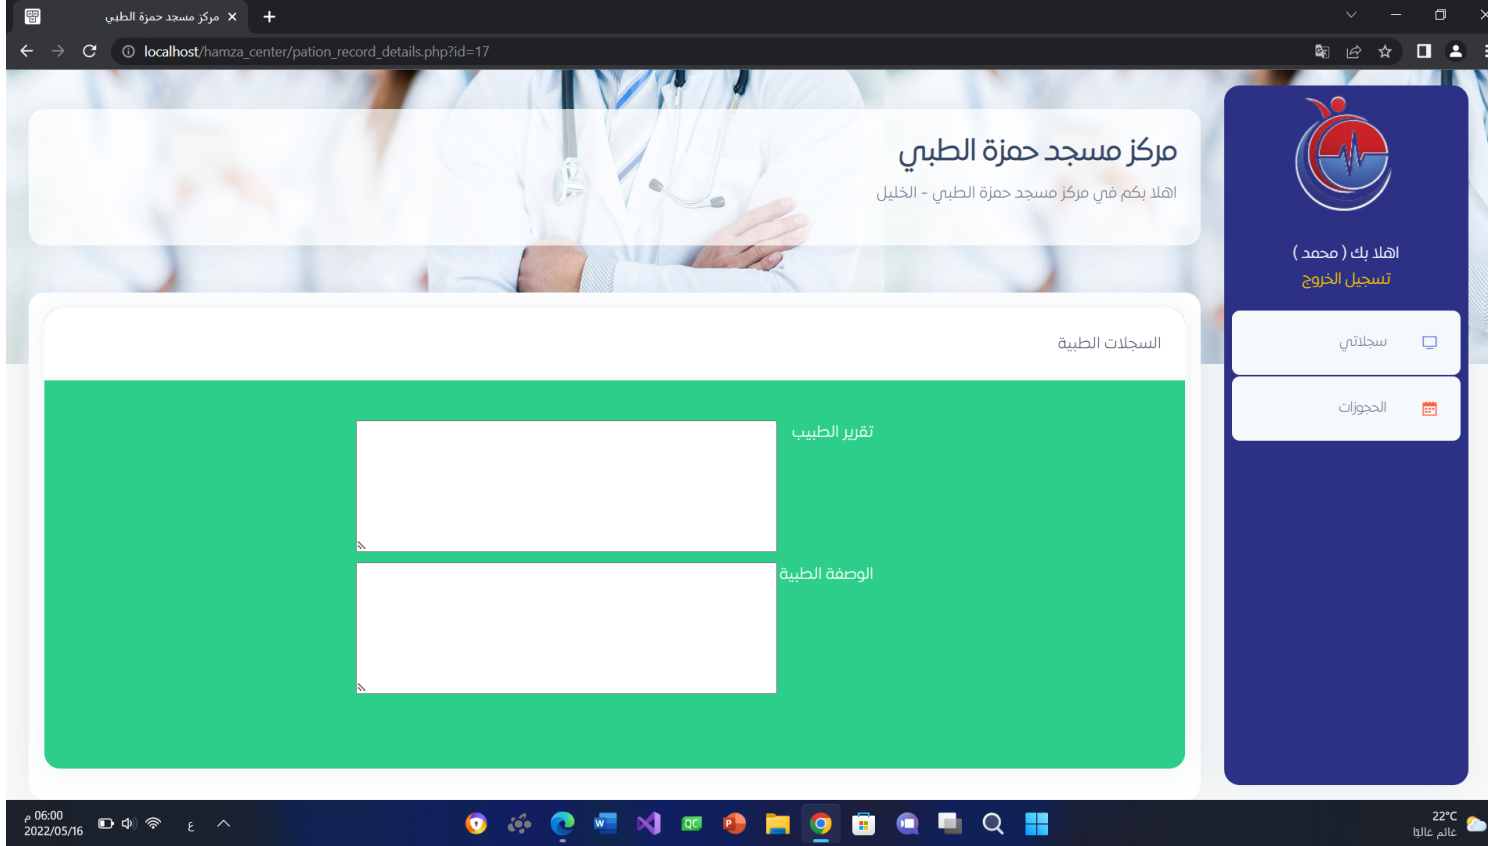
مركز مسجد حمزة الطبي ×

localhost/hamza_center/pation_record_details.php?id=17

مركز مسجد حمزة الطبي
اهلا بكم في مركز مسجد حمزة الطبي - الخليل

اهلا بك ( محمد )
تسجيل الخروج

سجلاتي

الحجوزات

السجلات الطبية

تقرير الطبيب

الوصفة الطبية

06:00 م
2022/05/16
ع

22°C
عالم غائم